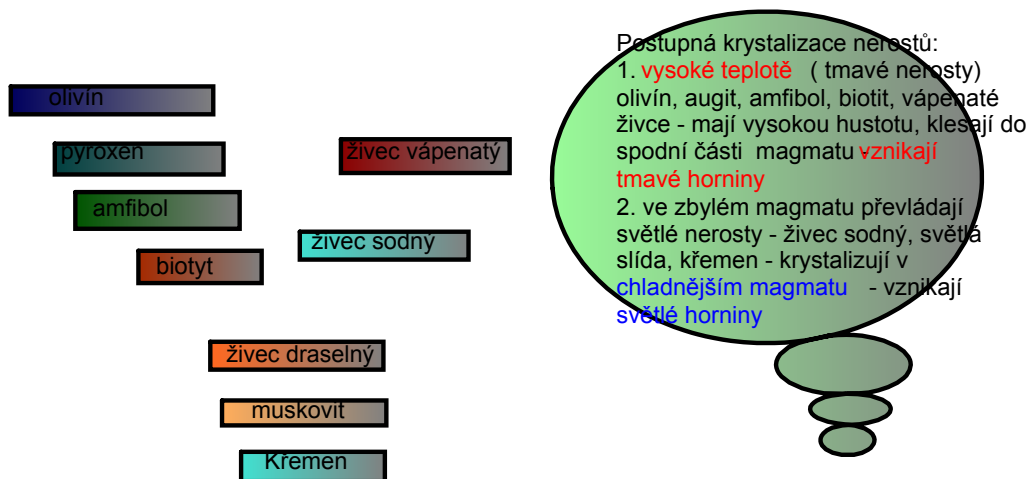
olivín

pyroxen

amfibol

biotyt

živec vápenatý

živec sodný

živec draselný

muskovit

Křemen

Postupná krystalizace nerostů:
1. vysoké teplotě ( tmavé nerosty) olivín, augit, amfibol, biotit, vápenaté živce - mají vysokou hustotu, klesají do spodní části magmatu vznikají tmavé horniny
2. ve zbylém magmatu převládají světlé nerosty - živec sodný, světlá slída, křemen - krystalizují v chladnějším magmatu - vznikají světlé horniny